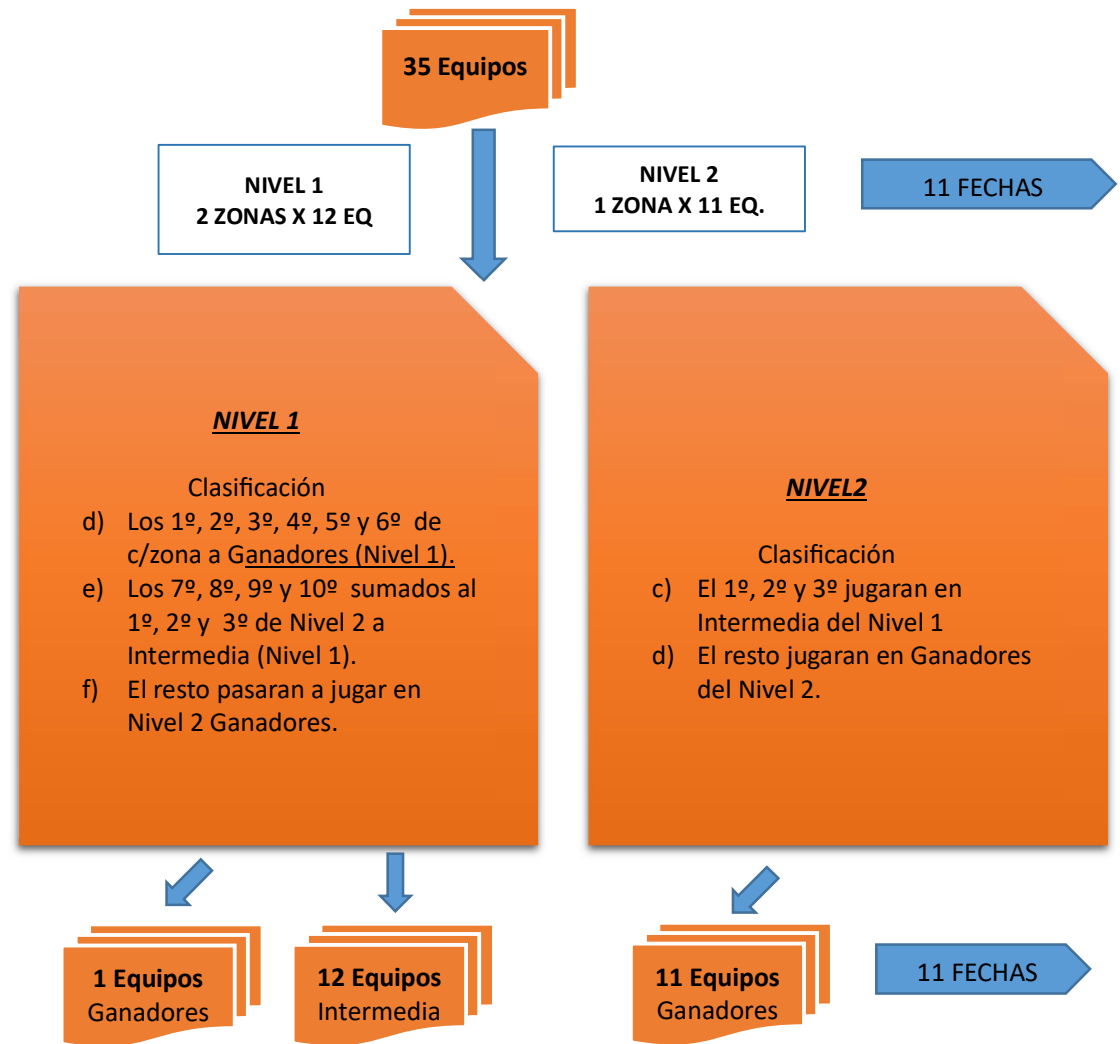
35 Equipos

NIVEL 1
2 ZONAS X 12 EQ

NIVEL 2
1 ZONA X 11 EQ.

11 FECHAS

NIVEL 1

Clasificación

d) Los 1º, 2º, 3º, 4º, 5º y 6º de c/zona a Ganadores (Nivel 1).
e) Los 7º, 8º, 9º y 10º sumados al 1º, 2º y 3º de Nivel 2 a Intermedia (Nivel 1).
f) El resto pasaran a jugar en Nivel 2 Ganadores.

NIVEL2

Clasificación

c) El 1º, 2º y 3º jugaran en Intermedia del Nivel 1
d) El resto jugaran en Ganadores del Nivel 2.

1 Equipos
Ganadores

12 Equipos
Intermedia

11 Equipos
Ganadores

11 FECHAS